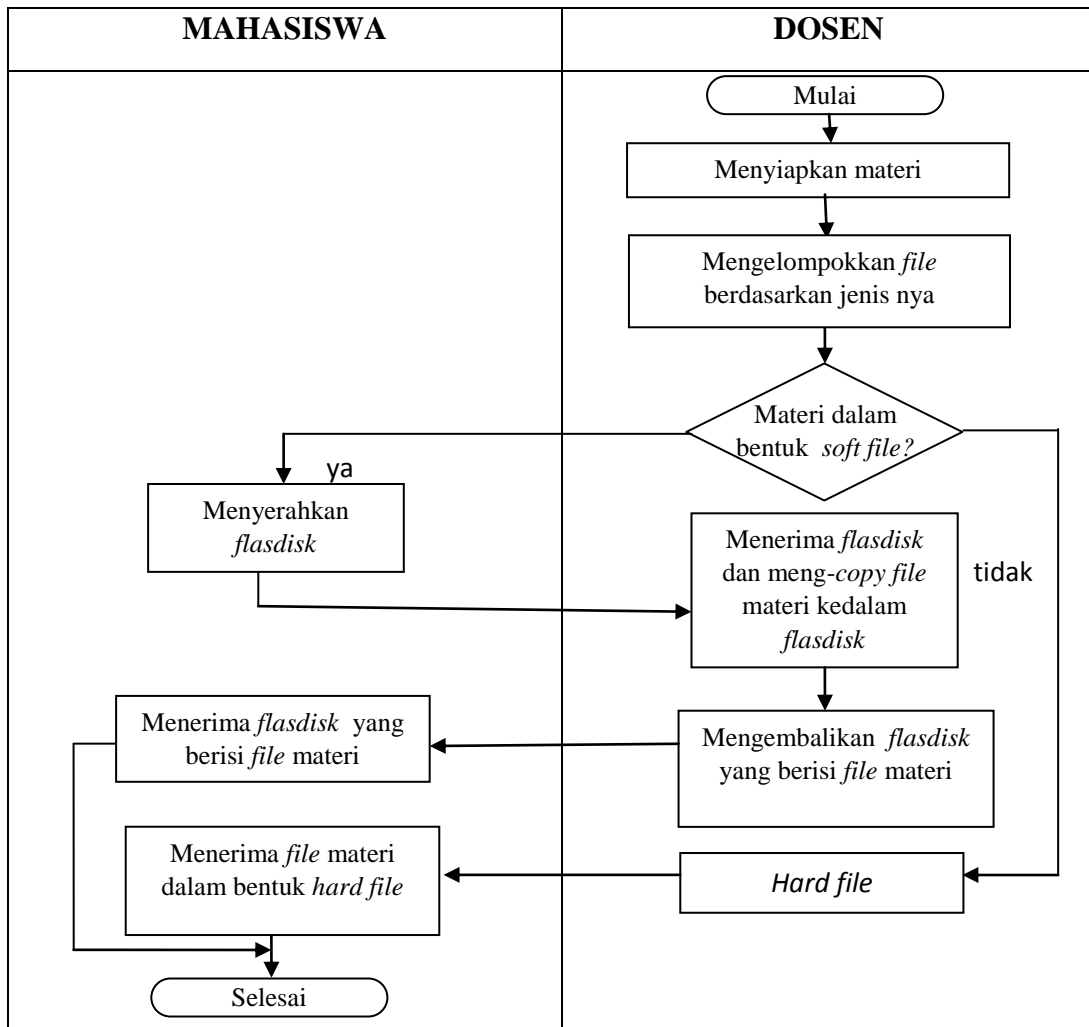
| MAHASISWA | DOSEN |
|---|---|

Mulai

Menyiapkan materi

Mengelompokkan *file* berdasarkan jenis nya

Materi dalam bentuk *soft file?*

ya

Menyerahkan *flasdisk*

Menerima *flasdisk* dan meng-*copy file* materi kedalam *flasdisk*

tidak

Menerima *flasdisk* yang berisi *file* materi

Mengembalikan *flasdisk* yang berisi *file* materi

Menerima *file* materi dalam bentuk *hard file*

*Hard file*

Selesai